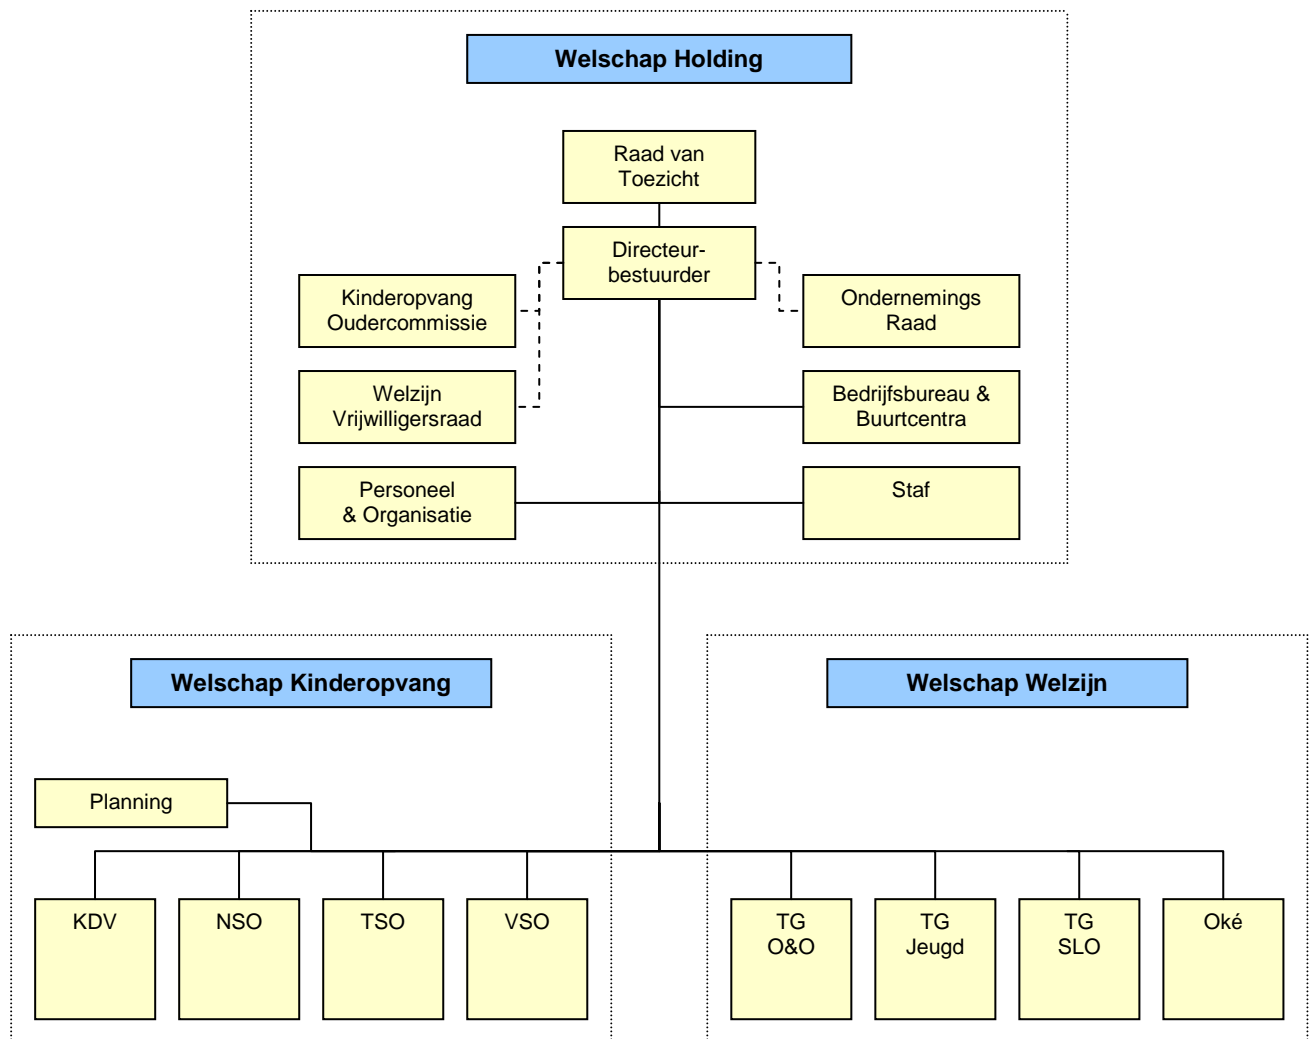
Welschap Holding

Raad van Toezicht

Directeur-bestuurder

Kinderopvang Oudercommissie

Ondernemings Raad

Welzijn Vrijwilligersraad

Bedrijfsbureau & Buurtcentra

Personeel & Organisatie

Staf

Welschap Kinderopvang

Welschap Welzijn

Planning

KDV

NSO

TSO

VSO

TG O&O

TG Jeugd

TG SLO

Oké